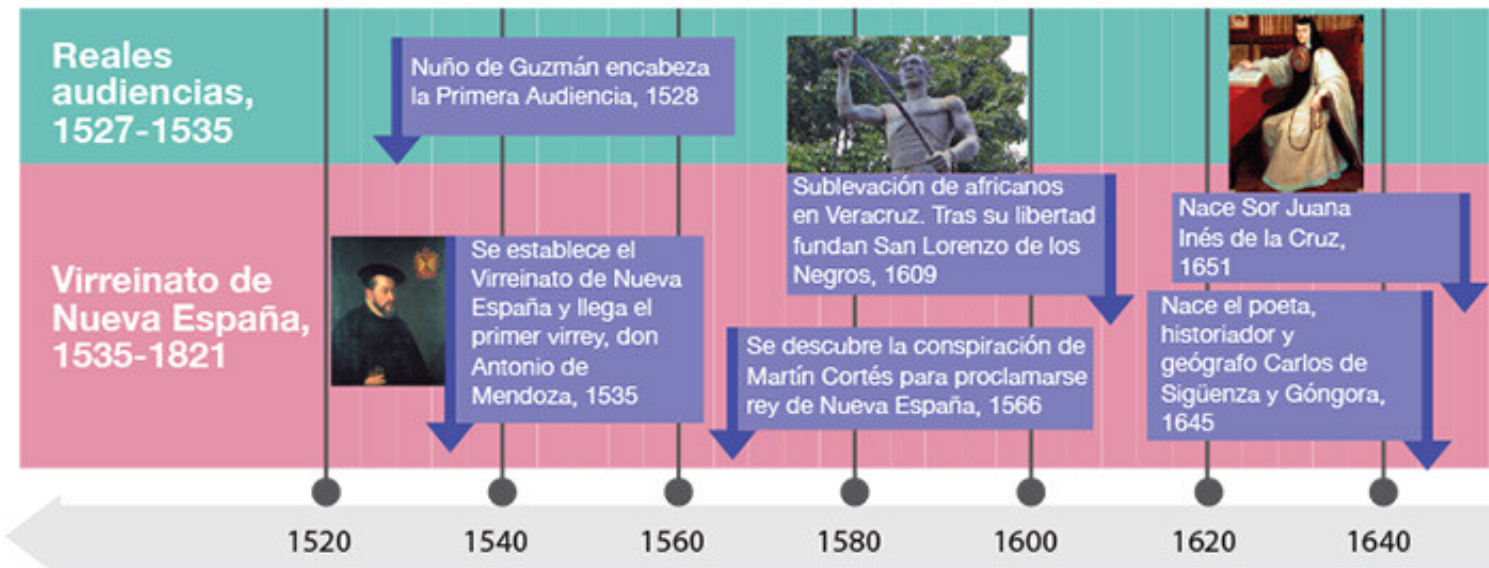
Reales audiencias, 1527-1535

Virreinato de Nueva España, 1535-1821

Nuño de Guzmán encabeza la Primera Audiencia, 1528

Se establece el Virreinato de Nueva España y llega el primer virrey, don Antonio de Mendoza, 1535

Sublevación de africanos en Veracruz. Tras su libertad fundan San Lorenzo de los Negros, 1609

Se descubre la conspiración de Martín Cortés para proclamarse rey de Nueva España, 1566

Nace Sor Juana Inés de la Cruz, 1651

Nace el poeta, historiador y geógrafo Carlos de Sigüenza y Góngora, 1645

1520 1540 1560 1580 1600 1620 1640